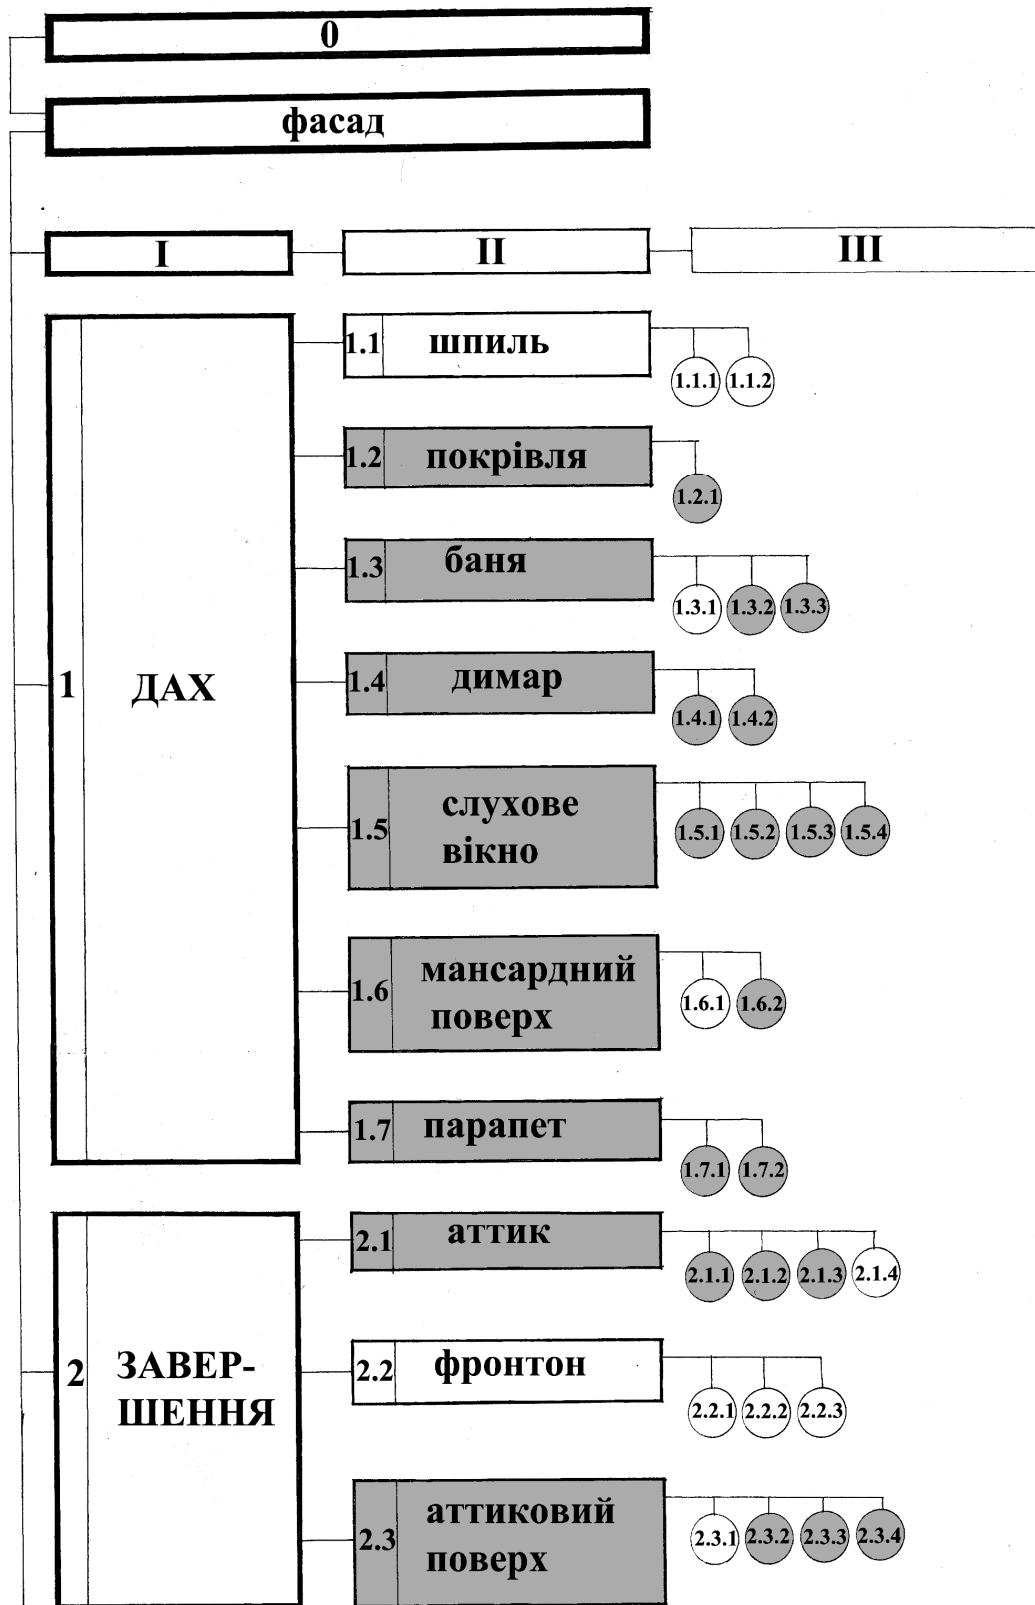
0

фасад

I

II

III

1 ДАХ

1.1 шпиль

1.1.1 1.1.2

1.2 покрівля

1.2.1

1.3 баня

1.3.1 1.3.2 1.3.3

1.4 димар

1.4.1 1.4.2

1.5 слухове вікно

1.5.1 1.5.2 1.5.3 1.5.4

1.6 мансардний поверх

1.6.1 1.6.2

1.7 парапет

1.7.1 1.7.2

2 ЗАВЕРШЕННЯ

2.1 аттик

2.1.1 2.1.2 2.1.3 2.1.4

2.2 фронтон

2.2.1 2.2.2 2.2.3

2.3 аттиковий поверх

2.3.1 2.3.2 2.3.3 2.3.4